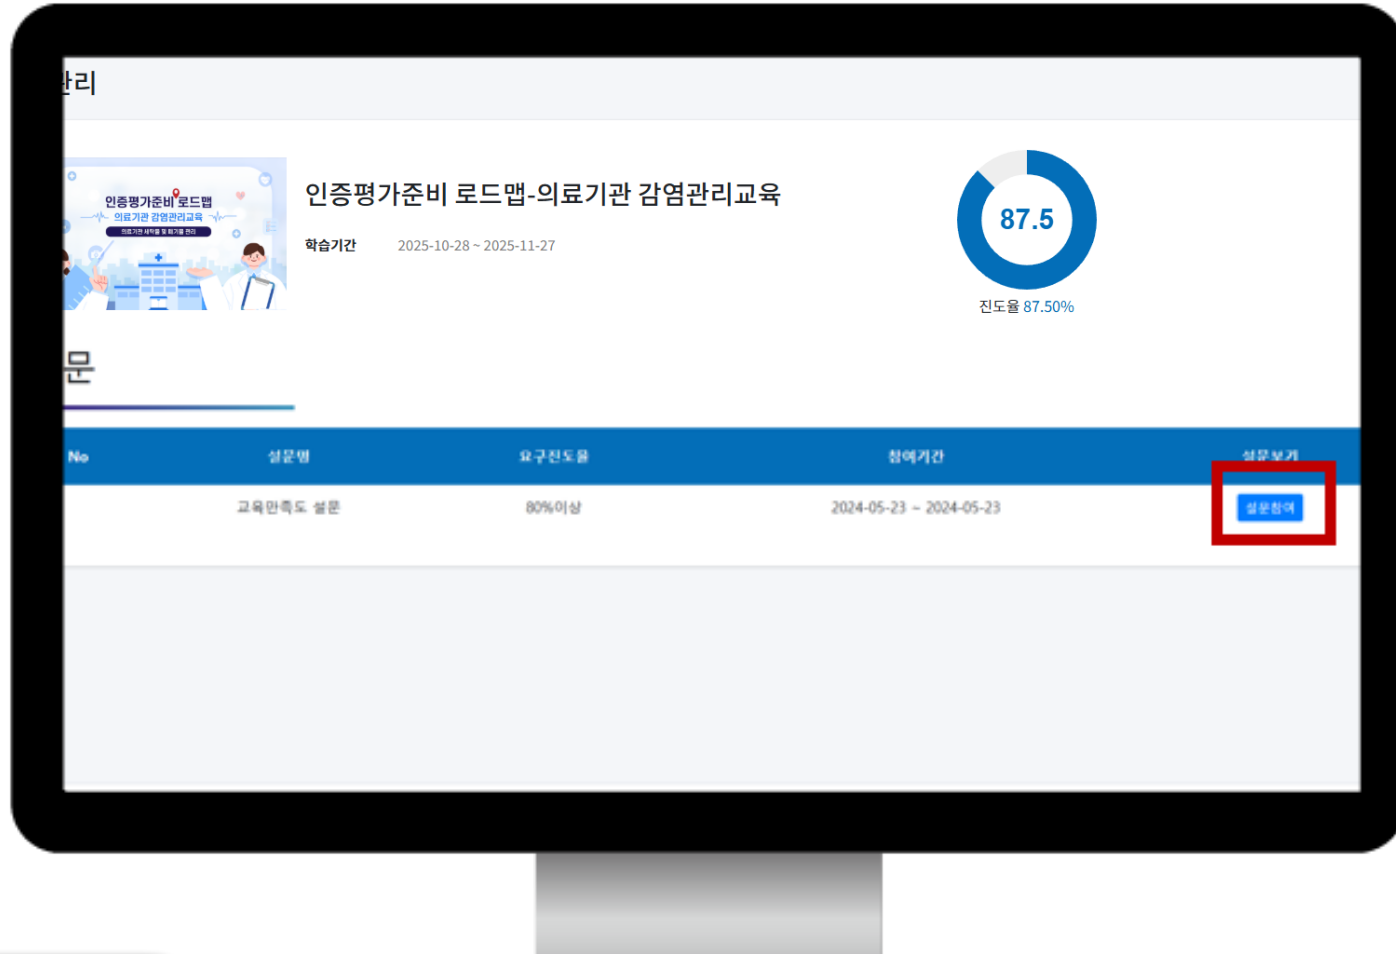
관리

인증평가준비 로드맵
의료기관 감염관리교육
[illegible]

인증평가준비 로드맵-의료기관 감염관리교육

학습기간 2025-10-28 ~ 2025-11-27

87.5

진도율 87.50%

설문

| No | 설문명 | 요구진도율 | 참여기간 | 설문보기 |
|---|---|---|---|---|
| | 교육만족도 설문 | 80%이상 | 2024-05-23 ~ 2024-05-23 | 설문참여 |